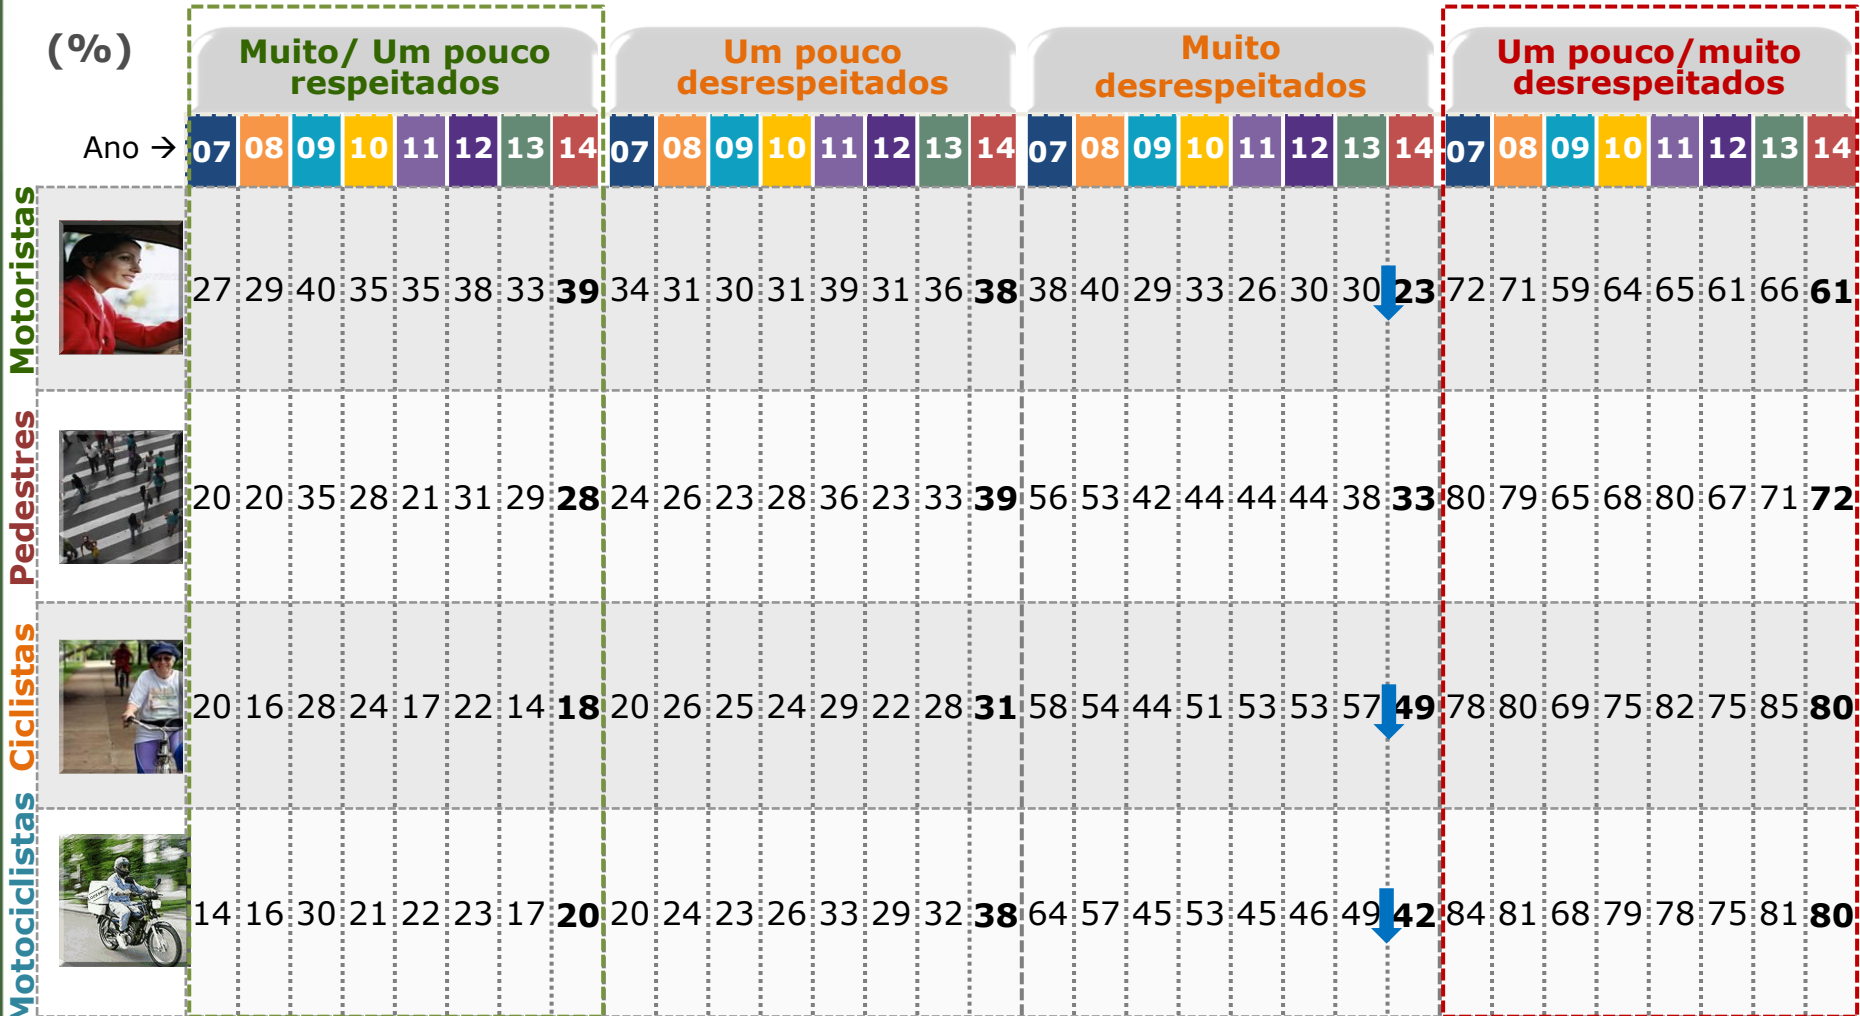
(%)

| Ano → | Muito/ Um pouco respeitados | | | | | | | | Um pouco desrespeitados | | | | | | | | Muito desrespeitados | | | | | | | | Um pouco/muito desrespeitados | | | | | | | |
|---|---|---|---|---|---|---|---|---|---|---|---|---|---|---|---|---|---|---|---|---|---|---|---|---|---|---|---|---|---|---|---|---|
| | 07 | 08 | 09 | 10 | 11 | 12 | 13 | 14 | 07 | 08 | 09 | 10 | 11 | 12 | 13 | 14 | 07 | 08 | 09 | 10 | 11 | 12 | 13 | 14 | 07 | 08 | 09 | 10 | 11 | 12 | 13 | 14 |
| Motoristas | 27 | 29 | 40 | 35 | 35 | 38 | 33 | **39** | 34 | 31 | 30 | 31 | 39 | 31 | 36 | **38** | 38 | 40 | 29 | 33 | 26 | 30 | 30 | **23** | 72 | 71 | 59 | 64 | 65 | 61 | 66 | **61** |
| Pedestres | 20 | 20 | 35 | 28 | 21 | 31 | 29 | **28** | 24 | 26 | 23 | 28 | 36 | 23 | 33 | **39** | 56 | 53 | 42 | 44 | 44 | 44 | 38 | **33** | 80 | 79 | 65 | 68 | 80 | 67 | 71 | **72** |
| Ciclistas | 20 | 16 | 28 | 24 | 17 | 22 | 14 | **18** | 20 | 26 | 25 | 24 | 29 | 22 | 28 | **31** | 58 | 54 | 44 | 51 | 53 | 53 | 57 | **49** | 78 | 80 | 69 | 75 | 82 | 75 | 85 | **80** |
| Motociclistas | 14 | 16 | 30 | 21 | 22 | 23 | 17 | **20** | 20 | 24 | 23 | 26 | 33 | 29 | 32 | **38** | 64 | 57 | 45 | 53 | 45 | 46 | 49 | **42** | 84 | 81 | 68 | 79 | 78 | 75 | 81 | **80** |